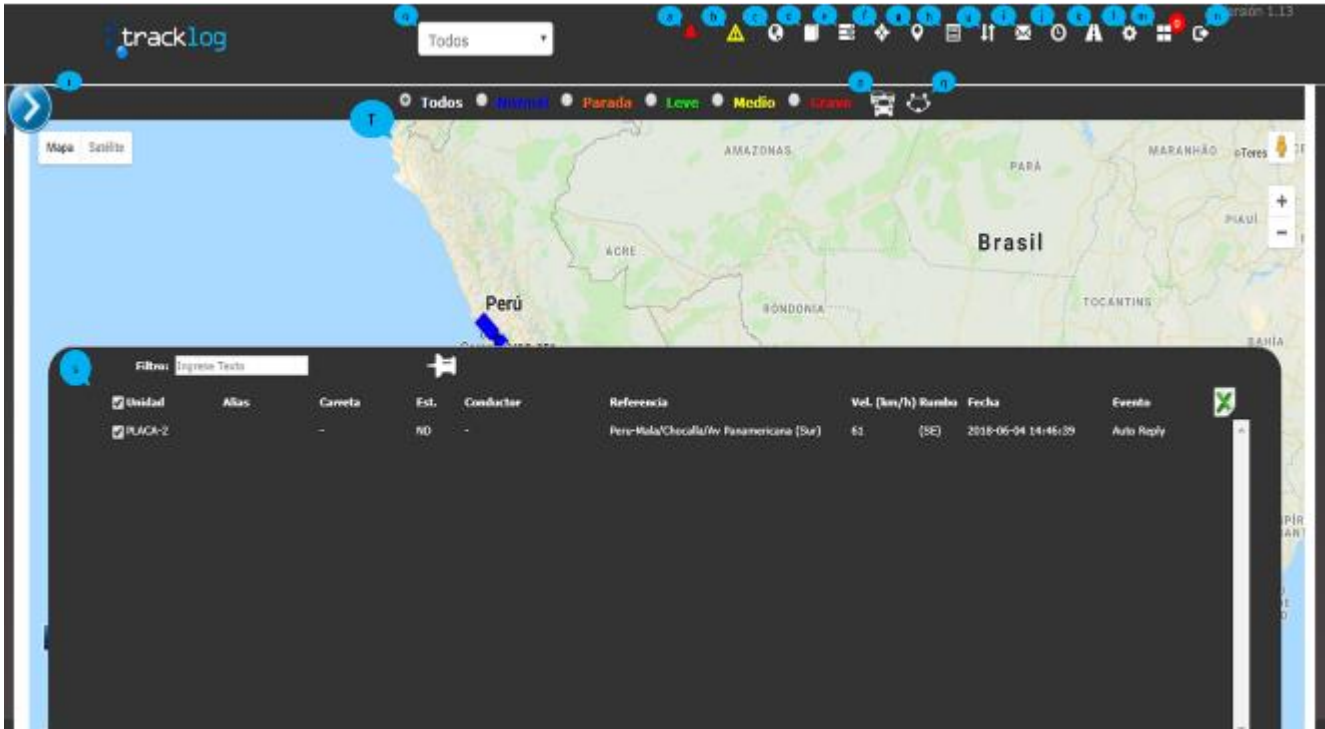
tracklog

Todos

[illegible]ersión 1.13

Todos Normal Parada Leve Medio Grave

T

Mapa Satélite

AMAZONAS PARÁ MARANHÃO

PIAUÍ

Brasil

ACRE

Perú

RONDONIA

TOCANTINS

BAHIA

Filtro: Ingrese Texto

| Unidad | Alias | Carreta | Est. | Conductor | Referencia | Vel. (km/h) | Rumbo | Fecha | Evento |
|---|---|---|---|---|---|---|---|---|---|
| PLACA-2 | | - | ND | - | Peru-Mala/Chocalla/Av Panamericana (Sur) | 61 | (SE) | 2018-06-04 14:46:39 | Auto Reply |